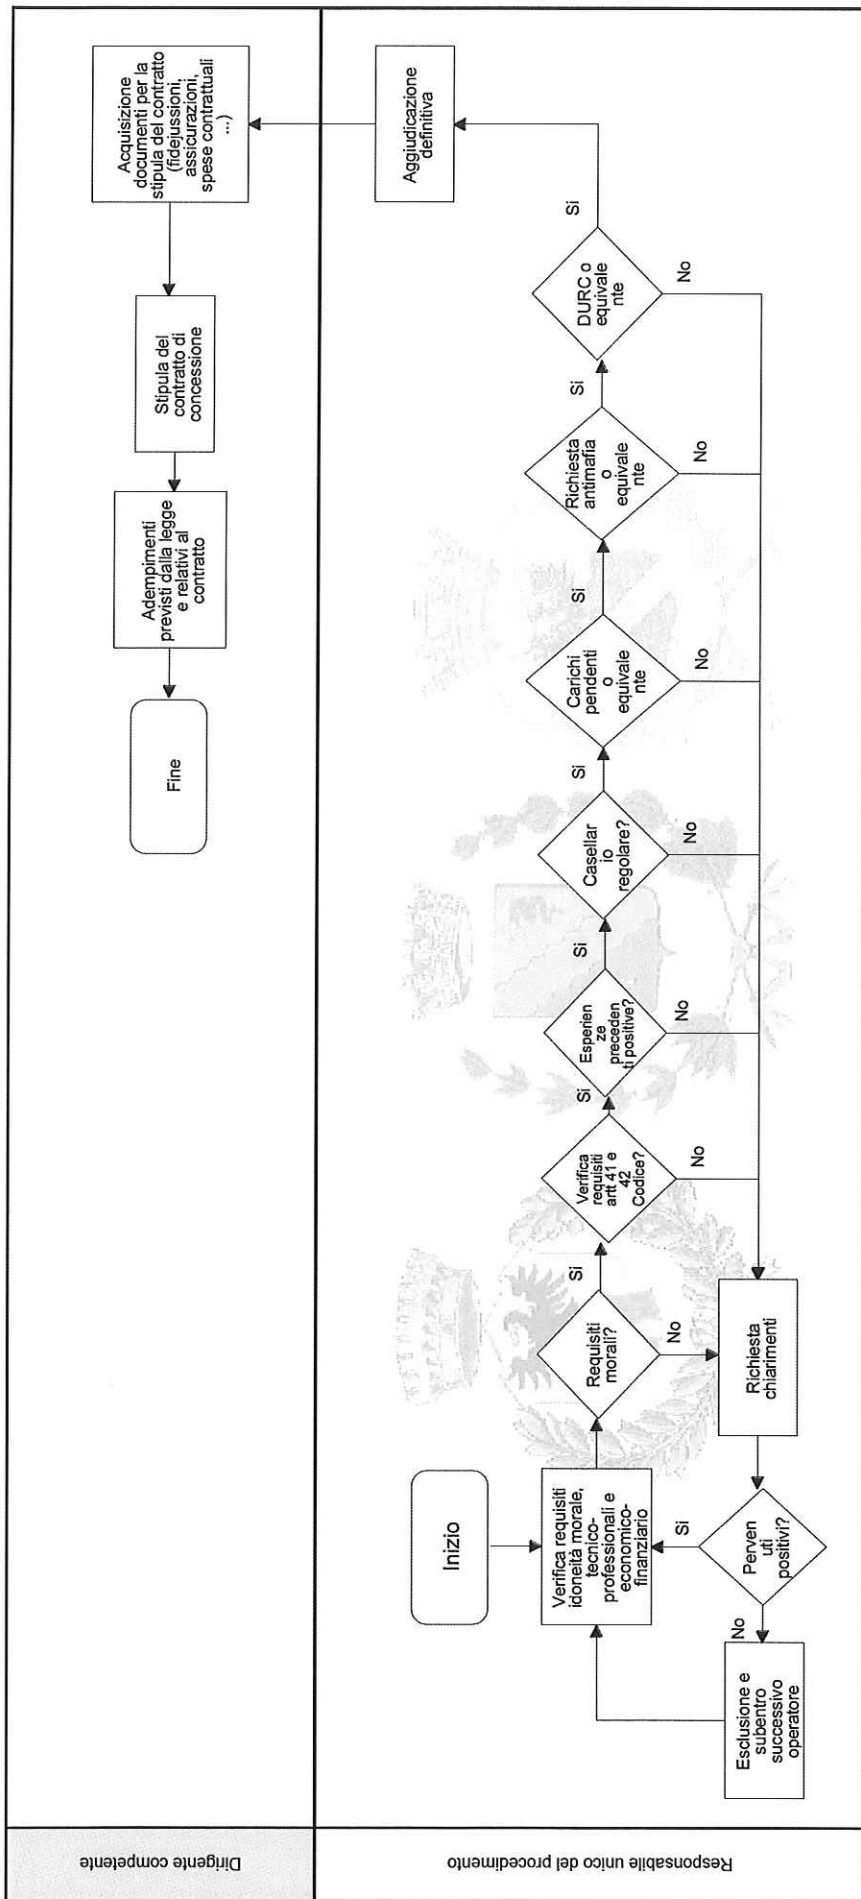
Dirigente competente

Responsabile unico del procedimento

Inizio

Verifica requisiti idoneità morale, tecnico-professionali e economico-finanziario

Requisiti morali?

Si

No

Verifica requisiti artt 41 e 42 Codice?

Si

No

Esperienze precedenti positive?

Si

No

Casellario regolare?

Si

No

Carichi pendenti o equivalente

Si

No

Richiesta antimafia o equivalente

Si

No

DURC o equivalente

Si

No

Aggiudicazione definitiva

Richiesta chiarimenti

Pervenuti positivi?

Si

No

Esclusione e subentro successivo operatore

Acquisizione documenti per la stipula del contratto (fidejussioni, assicurazioni, spese contrattuali ...)

Stipula del contratto di concessione

Adempimenti previsti dalla legge e relativi al contratto

Fine